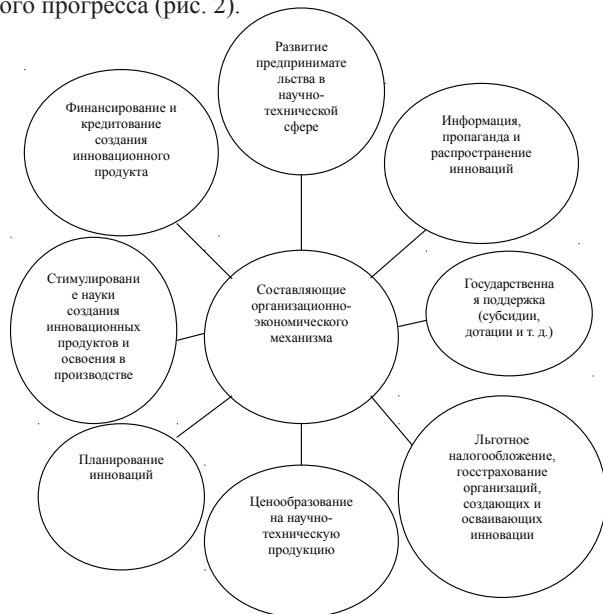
ого прогресса (рис. 2).

Развитие предпринимательства в научно-технической сфере

Финансирование и кредитование создания инновационного продукта

Информация, пропаганда и распространение инноваций

Стимулирование науки создания инновационных продуктов и освоения в производстве

Составляющие организационно-экономического механизма

Государственная поддержка (субсидии, дотации и т. д.)

Планирование инноваций

Льготное налогообложение, госстрахование организаций, создающих и осваивающих инновации

Ценообразование на научно-техническую продукцию